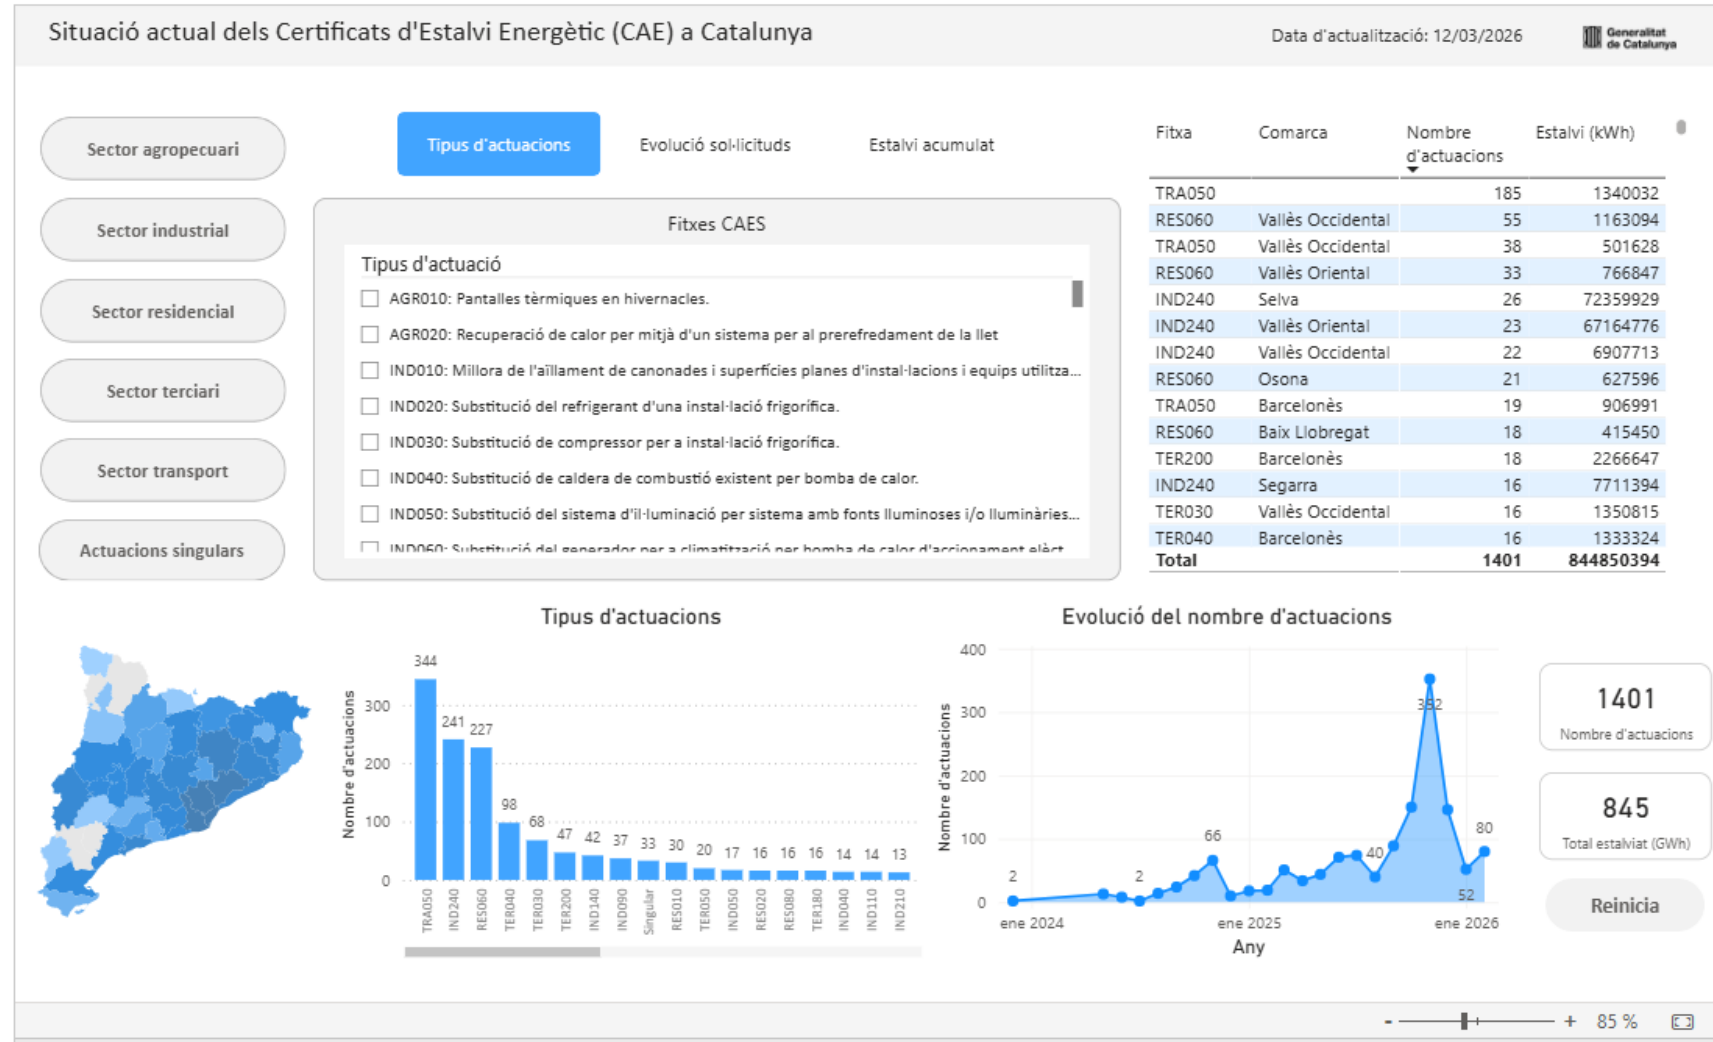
Situació actual dels Certificats d'Estalvi Energètic (CAE) a Catalunya

Data d'actualització: 12/03/2026

Generalitat de Catalunya

Sector agropecuari

Sector industrial

Sector residencial

Sector terciari

Sector transport

Actuacions singulars

Tipus d'actuacions

Evolució sol·licituds

Estalvi acumulat

Fitxes CAES

Tipus d'actuació

AGR010: Pantalles tèrmiques en hivernacles.

AGR020: Recuperació de calor per mitjà d'un sistema per al prerefredament de la llet

IND010: Millora de l'aïllament de canonades i superfícies planes d'instal·lacions i equips utilitza...

IND020: Substitució del refrigerant d'una instal·lació frigorífica.

IND030: Substitució de compressor per a instal·lació frigorífica.

IND040: Substitució de caldera de combustió existent per bomba de calor.

IND050: Substitució del sistema d'il·luminació per sistema amb fonts lluminoses i/o lluminàries...

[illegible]

| Fitxa | Comarca | Nombre d'actuacions | Estalvi (kWh) |
|---|---|---|---|
| TRA050 | | 185 | 1340032 |
| RES060 | Vallès Occidental | 55 | 1163094 |
| TRA050 | Vallès Occidental | 38 | 501628 |
| RES060 | Vallès Oriental | 33 | 766847 |
| IND240 | Selva | 26 | 72359929 |
| IND240 | Vallès Oriental | 23 | 67164776 |
| IND240 | Vallès Occidental | 22 | 6907713 |
| RES060 | Osona | 21 | 627596 |
| TRA050 | Barcelonès | 19 | 906991 |
| RES060 | Baix Llobregat | 18 | 415450 |
| TER200 | Barcelonès | 18 | 2266647 |
| IND240 | Segarra | 16 | 7711394 |
| TER030 | Vallès Occidental | 16 | 1350815 |
| TER040 | Barcelonès | 16 | 1333324 |
| Total | | 1401 | 844850394 |

Tipus d'actuacions

Nombre d'actuacions

300
200
100
0

344 241 227 98 68 47 42 37 33 30 20 17 16 16 16 14 14 13

TRA050 IND240 RES060 TER040 TER030 TER200 IND140 IND090 Singular RES010 TER050 IND050 RES020 RES080 TER180 IND040 IND110 IND210

Evolució del nombre d'actuacions

Nombre d'actuacions

400
300
200
100
0

2 2 66 40 352 52 80

ene 2024 ene 2025 ene 2026

Any

1401
Nombre d'actuacions

845
Total estalviat (GWh)

Reinicia

- + 85 %